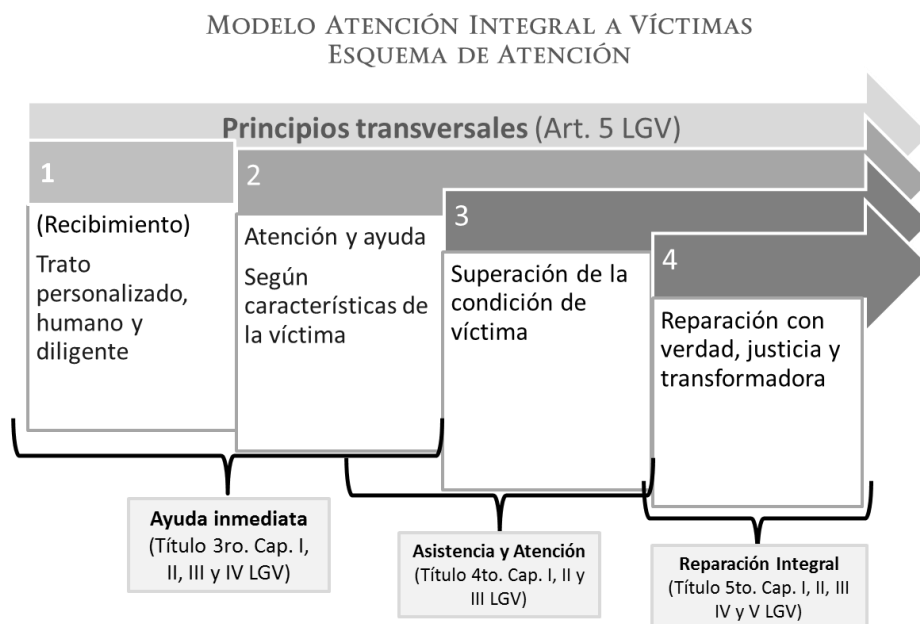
Modelo Atención Integral a Víctimas
Esquema de Atención

**Principios transversales** (Art. 5 LGV)

1

(Recibimiento)

Trato personalizado, humano y diligente

2

Atención y ayuda

Según características de la víctima

3

Superación de la condición de víctima

4

Reparación con verdad, justicia y transformadora

**Ayuda inmediata**
(Título 3ro. Cap. I, II, III y IV LGV)

**Asistencia y Atención**
(Título 4to. Cap. I, II y III LGV)

**Reparación Integral**
(Título 5to. Cap. I, II, III IV y V LGV)